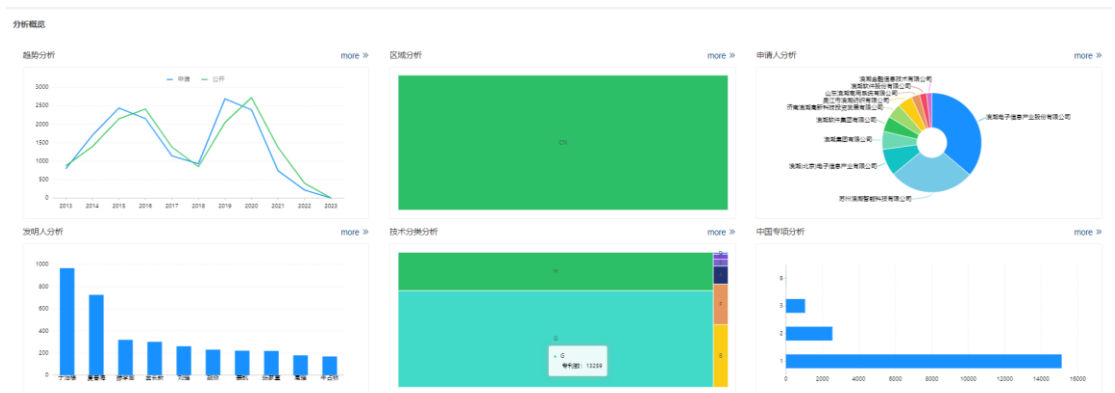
分析概览

趋势分析

more »

申请 公开

3000
2500
2000
1500
1000
500
0

2013 2014 2015 2016 2017 2018 2019 2020 2021 2022 2023

区域分析

more »

CN

申请人分析

more »

浪潮金融信息技术有限公司
浪潮软件股份有限公司
山东浪潮商用系统有限公司
廊坊市浪潮通信有限公司
济南浪潮高新科技投资发展有限公司
浪潮软件集团有限公司
浪潮集团有限公司
浪潮(北京)电子信息产业有限公司
苏州浪潮智能科技有限公司
浪潮电子信息产业股份有限公司

发明人分析

more »

1000
800
600
400
200
0

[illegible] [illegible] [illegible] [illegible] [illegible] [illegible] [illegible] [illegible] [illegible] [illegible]

技术分类分析

more »

H

G

G
专利数: 13259

F

B

中国专项分析

more »

3
2
1

0 2000 4000 6000 8000 10000 12000 14000 16000